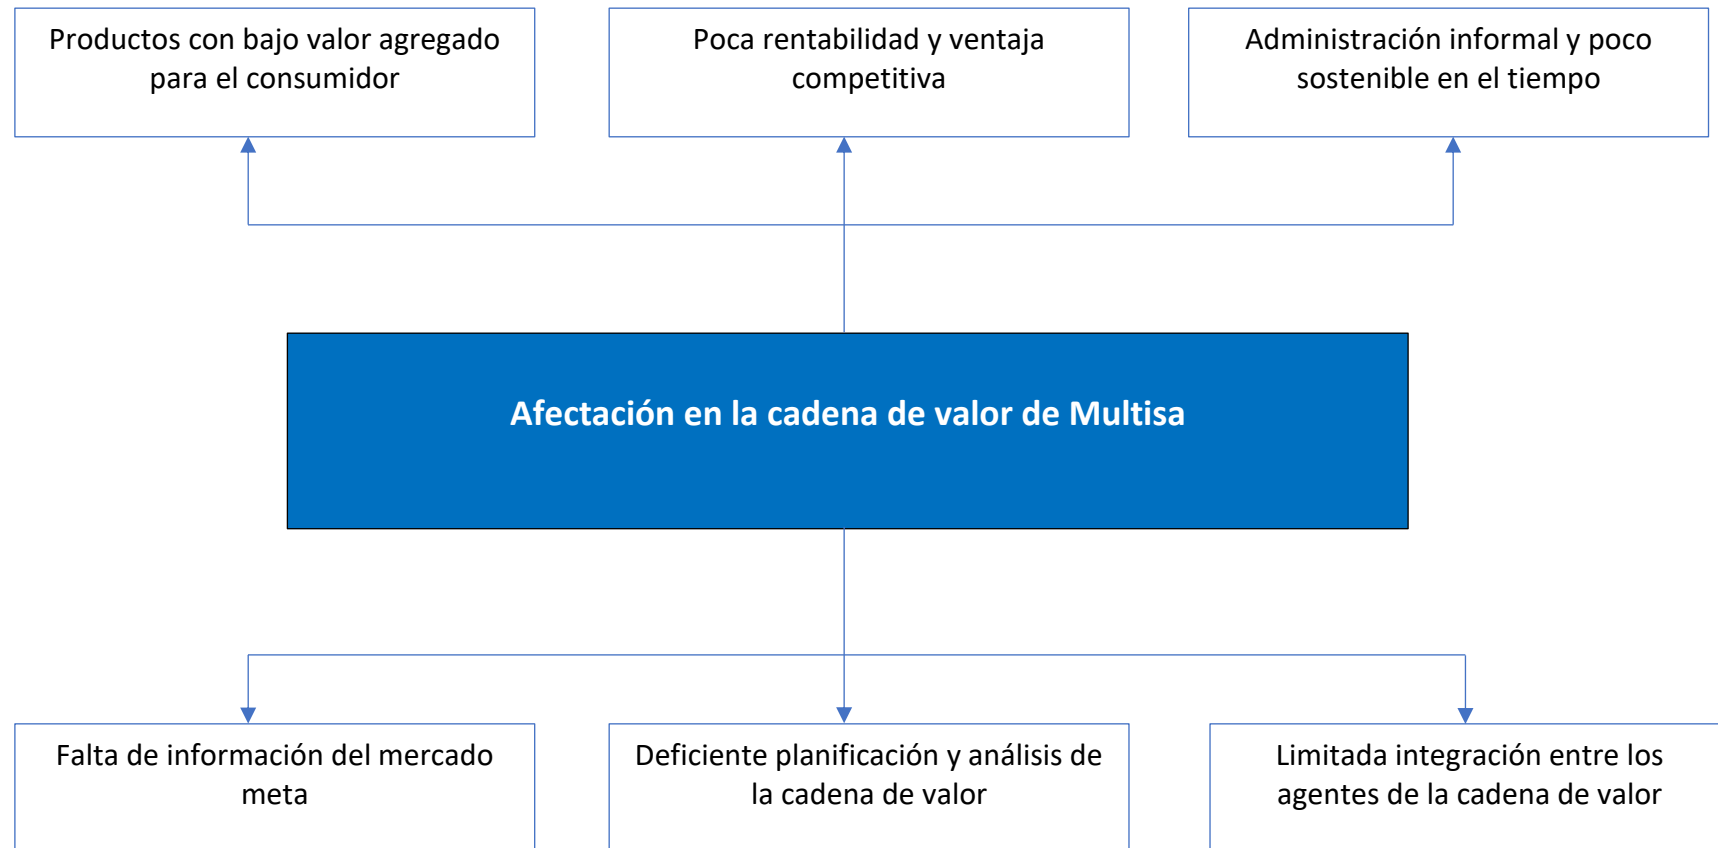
Productos con bajo valor agregado para el consumidor

Poca rentabilidad y ventaja competitiva

Administración informal y poco sostenible en el tiempo

Afectación en la cadena de valor de Multisa

Falta de información del mercado meta

Deficiente planificación y análisis de la cadena de valor

Limitada integración entre los agentes de la cadena de valor